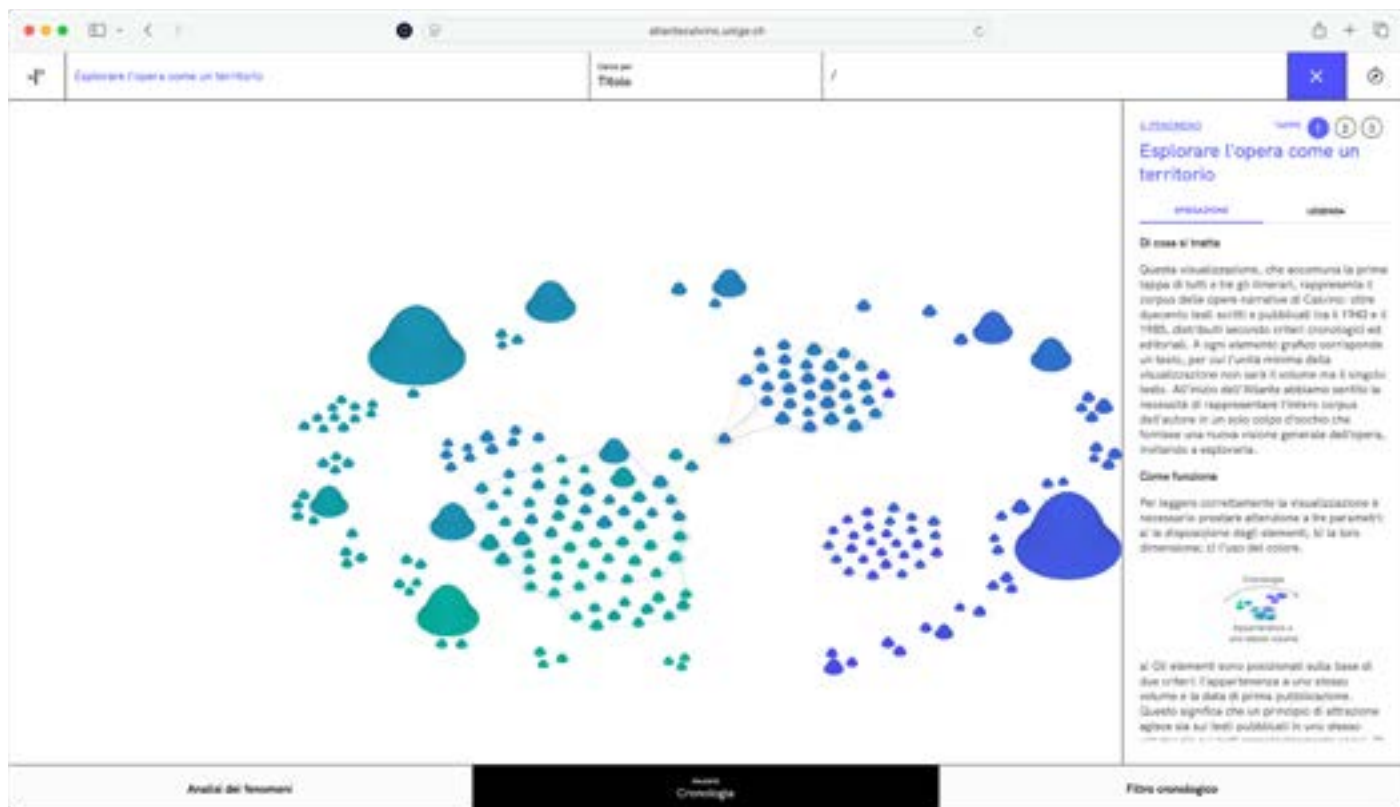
atlantecalvino.unige.ch

Esplorare l'opera come un territorio

Cerca per
Titolo

/

×

IL PERCORSO

TAPPE 1 2 3

Esplorare l'opera come un territorio

SPIEGAZIONE

LEGENDA

Di cosa si tratta

Questa visualizzazione, che accomuna la prima tappa di tutti e tre gli itinerari, rappresenta il corpus delle opere narrative di Calvino: oltre duecento testi scritti e pubblicati tra il 1943 e il 1985, distribuiti secondo criteri cronologici ed editoriali. A ogni elemento grafico corrisponde un testo, per cui l'unità minima della visualizzazione non sarà il volume ma il singolo testo. All'inizio dell'Atlante abbiamo sentito la necessità di rappresentare l'intero corpus dell'autore in un solo colpo d'occhio che fornisse una nuova visione generale dell'opera, invitando a esplorarla.

Come funziona

Per leggere correttamente la visualizzazione è necessario prestare attenzione a tre parametri: a) la disposizione degli elementi; b) le loro dimensioni; c) l'uso del colore.

Cronologia

Appartenenza a uno stesso volume

a) Gli elementi sono posizionati sulla base di due criteri: l'appartenenza a uno stesso volume e la data di prima pubblicazione. Questo significa che un principio di attrazione agisce sia sui testi pubblicati in uno stesso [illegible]

Analisi dei fenomeni

Cronologia

Filtro cronologico